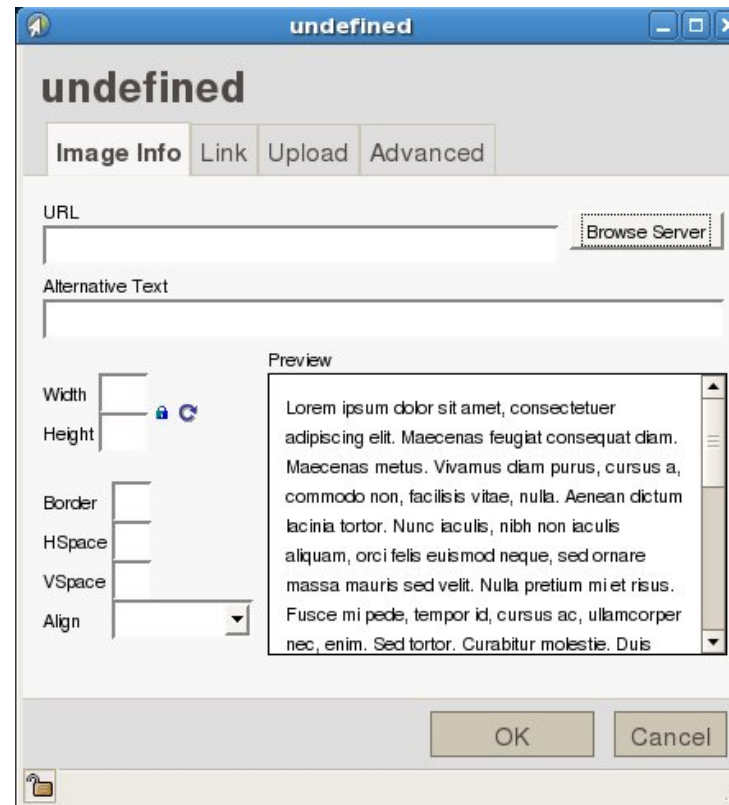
undefined

undefined

Image Info Link Upload Advanced

URL

Browse Server

Alternative Text

Width

Height

Border

HSpace

VSpace

Align

Preview

Lorem ipsum dolor sit amet, consectetuer adipiscing elit. Maecenas feugiat consequat diam. Maecenas metus. Vivamus diam purus, cursus a, commodo non, facilisis vitae, nulla. Aenean dictum lacinia tortor. Nunc iaculis, nibh non iaculis aliquam, orci felis euismod neque, sed ornare massa mauris sed velit. Nulla pretium mi et risus. Fusce mi pede, tempor id, cursus ac, ullamcorper nec, enim. Sed tortor. Curabitur molestie. Duis

OK

Cancel